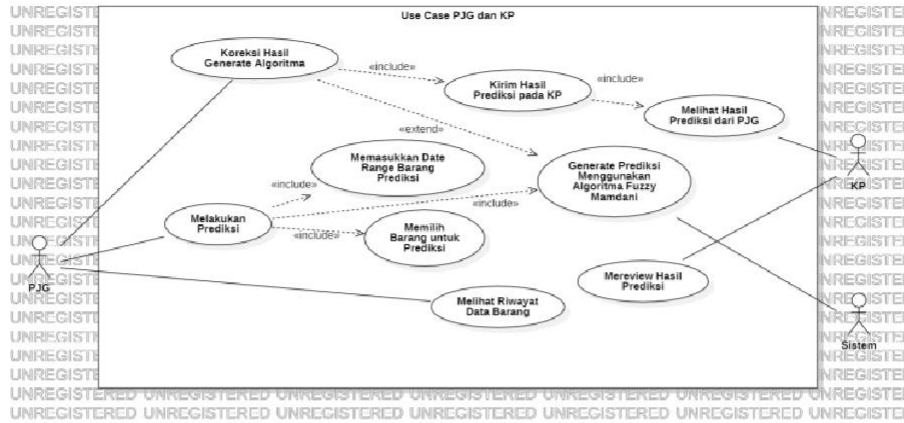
Use Case PJG dan KP

Koreksi Hasil Generate Algoritma

«include»

Kirim Hasil Prediksi pada KP

«include»

Melihat Hasil Prediksi dari PJG

«extend»

Memasukkan Date Range Barang Prediksi

«include»

Generate Prediksi Menggunakan Algoritma Fuzzy Mamdani

KP

Melakukan Prediksi

«include»

«include»

Memilih Barang untuk Prediksi

PJG

Mereview Hasil Prediksi

Melihat Riwayat Data Barang

Sistem

UNREGISTERED UNREGISTERED UNREGISTERED UNREGISTERED UNREGISTERED UNREGISTERED UNREGISTE
UNREGISTERED UNREGISTERED UNREGISTERED UNREGISTERED UNREGISTERED UNREGISTERED UNREGISTE